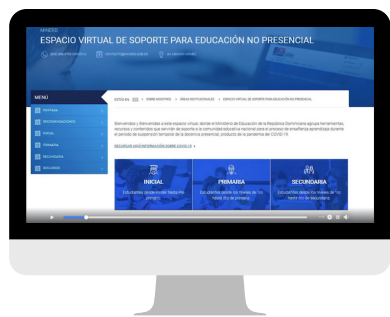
MINERD
ESPACIO VIRTUAL DE SOPORTE PARA EDUCACIÓN NO PRESENCIAL

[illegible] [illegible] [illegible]

MENÚ
PORTADA
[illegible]
INICIAL
PRIMARIA
SECUNDARIA
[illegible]

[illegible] > SOBRE NOSOTROS > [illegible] > ESPACIO VIRTUAL DE SOPORTE PARA EDUCACIÓN NO PRESENCIAL

Bienvenidos y bienvenidas a este espacio virtual, donde el Ministerio de Educación de la República Dominicana agrupa herramientas, recursos y contenidos que servirán de soporte a la comunidad educativa nacional para el proceso de enseñanza aprendizaje durante el período de suspensión temporal de la docencia presencial, producto de la pandemia del COVID-19.

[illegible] COVID-19 >

INICIAL
Estudiantes de los niveles de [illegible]

PRIMARIA
Estudiantes desde los niveles de los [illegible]

SECUNDARIA
Estudiantes desde los niveles de los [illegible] de secundaria